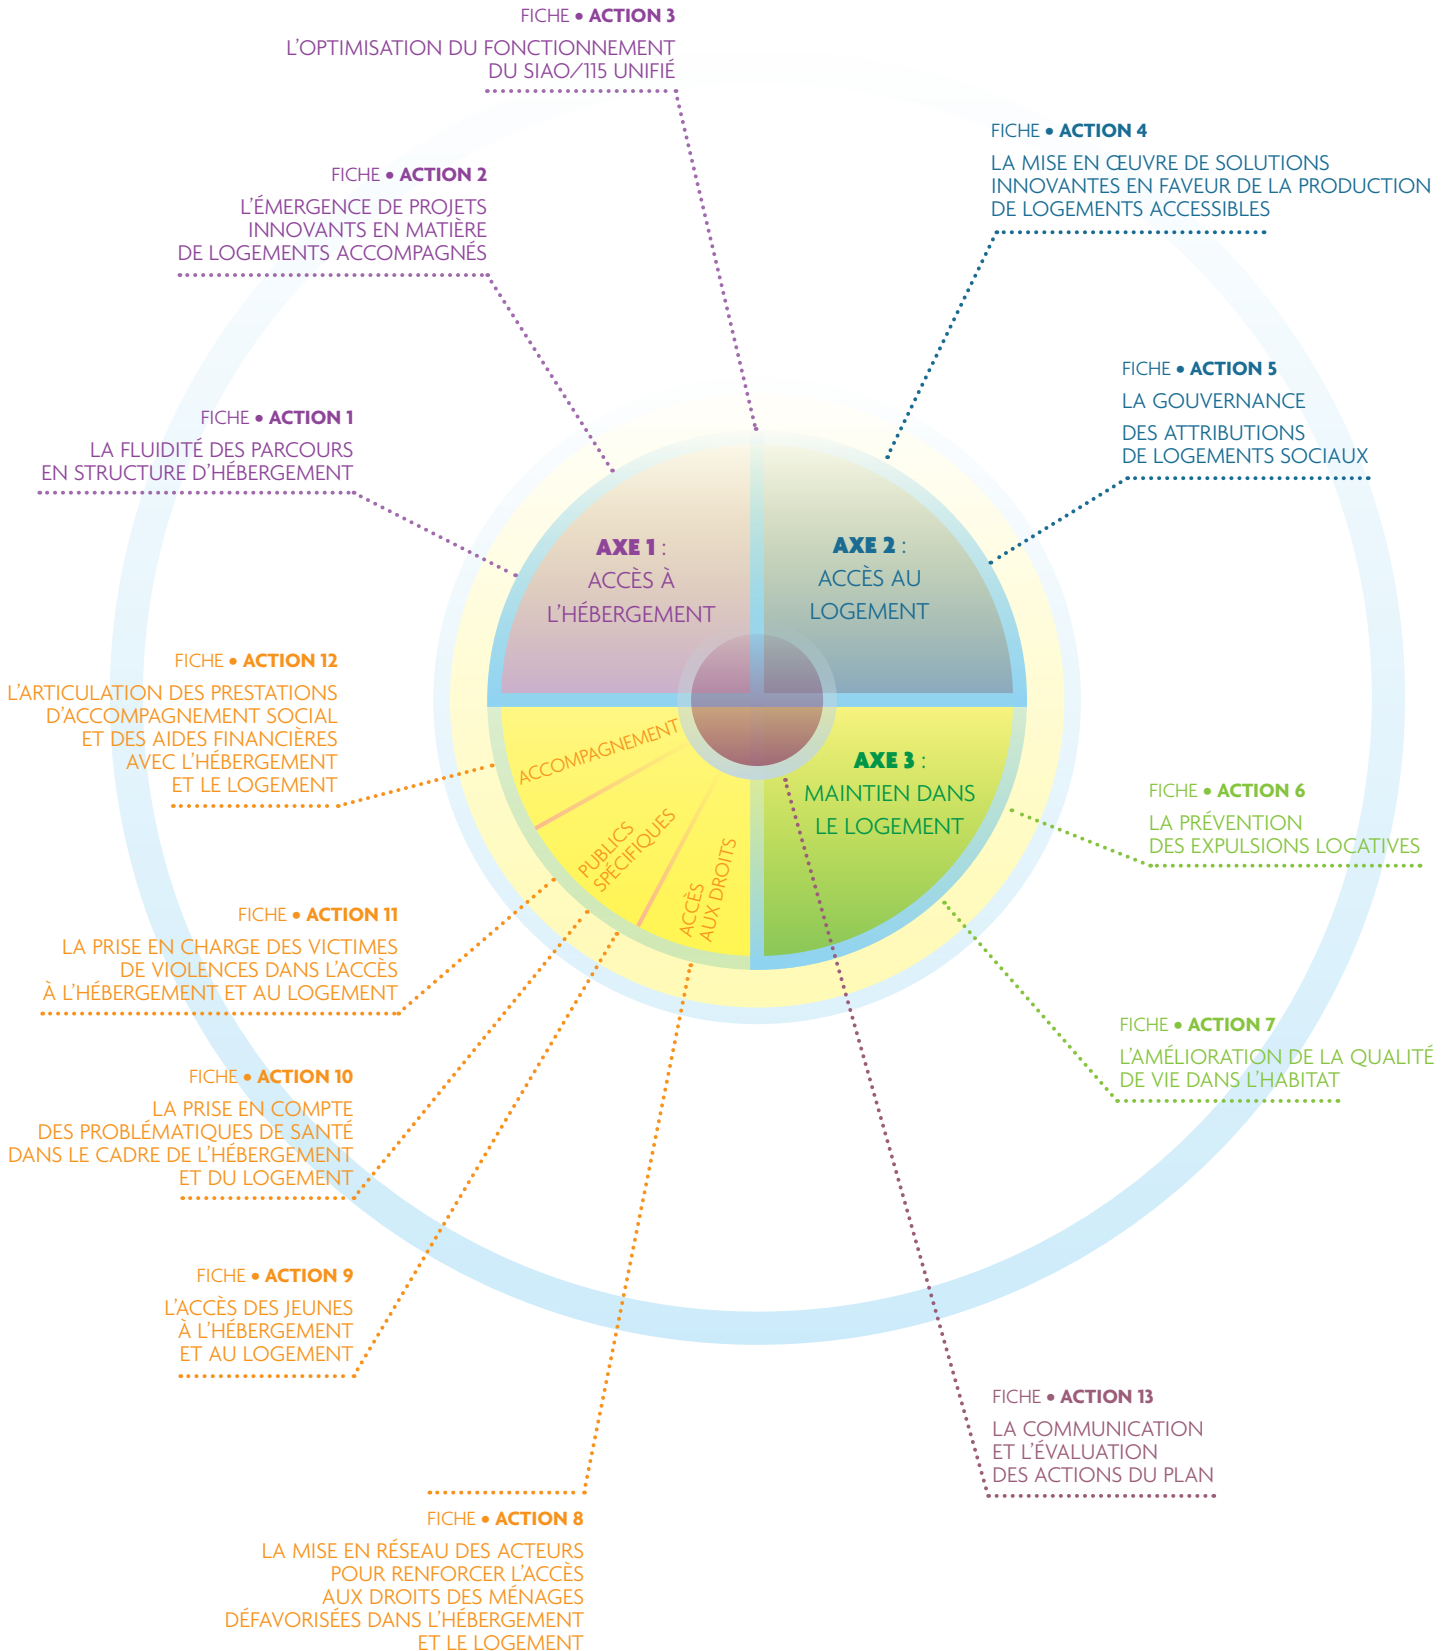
FICHE • ACTION 3
L'OPTIMISATION DU FONCTIONNEMENT DU SIAO/115 UNIFIÉ

FICHE • ACTION 4
LA MISE EN ŒUVRE DE SOLUTIONS INNOVANTES EN FAVEUR DE LA PRODUCTION DE LOGEMENTS ACCESSIBLES

FICHE • ACTION 2
L'ÉMERGENCE DE PROJETS INNOVANTS EN MATIÈRE DE LOGEMENTS ACCOMPAGNÉS

FICHE • ACTION 5
LA GOUVERNANCE DES ATTRIBUTIONS DE LOGEMENTS SOCIAUX

FICHE • ACTION 1
LA FLUIDITÉ DES PARCOURS EN STRUCTURE D'HÉBERGEMENT

AXE 1 : ACCÈS À L'HÉBERGEMENT

AXE 2 : ACCÈS AU LOGEMENT

FICHE • ACTION 12
L'ARTICULATION DES PRESTATIONS D'ACCOMPAGNEMENT SOCIAL ET DES AIDES FINANCIÈRES AVEC L'HÉBERGEMENT ET LE LOGEMENT

ACCOMPAGNEMENT

AXE 3 : MAINTIEN DANS LE LOGEMENT

FICHE • ACTION 6
LA PRÉVENTION DES EXPULSIONS LOCATIVES

PUBLICS SPÉCIFIQUES

ACCÈS AUX DROITS

FICHE • ACTION 11
LA PRISE EN CHARGE DES VICTIMES DE VIOLENCES DANS L'ACCÈS À L'HÉBERGEMENT ET AU LOGEMENT

FICHE • ACTION 7
L'AMÉLIORATION DE LA QUALITÉ DE VIE DANS L'HABITAT

FICHE • ACTION 10
LA PRISE EN COMPTE DES PROBLÉMATIQUES DE SANTÉ DANS LE CADRE DE L'HÉBERGEMENT ET DU LOGEMENT

FICHE • ACTION 9
L'ACCÈS DES JEUNES À L'HÉBERGEMENT ET AU LOGEMENT

FICHE • ACTION 13
LA COMMUNICATION ET L'ÉVALUATION DES ACTIONS DU PLAN

FICHE • ACTION 8
LA MISE EN RÉSEAU DES ACTEURS POUR RENFORCER L'ACCÈS AUX DROITS DES MÉNAGES DÉFAVORISÉES DANS L'HÉBERGEMENT ET LE LOGEMENT